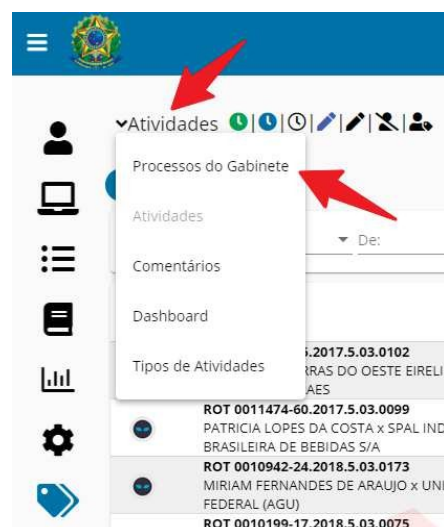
Atividades

Processos do Gabinete

Atividades

Comentários

Dashboard

Tipos de Atividades

De:

.2017.5.03.0102
RRAS DO OESTE EIRELI
AES

ROT 0011474-60.2017.5.03.0099
PATRICIA LOPES DA COSTA x SPAL IND
BRASILEIRA DE BEBIDAS S/A

ROT 0010942-24.2018.5.03.0173
MIRIAM FERNANDES DE ARAUJO x UNI
FEDERAL (AGU)

ROT 0010199-17.2018.5.03.0075